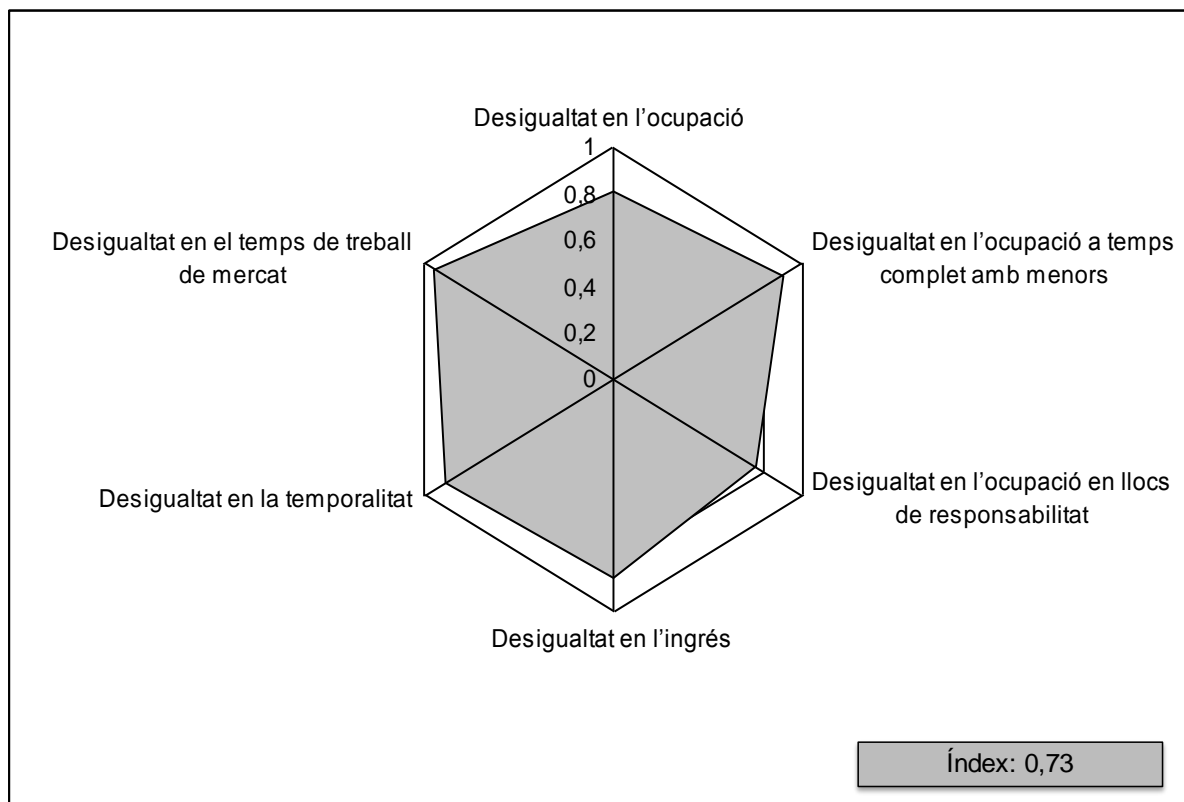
Desigualtat en l’ocupació

1
0,8
0,6
0,4
0,2
0

Desigualtat en el temps de treball de mercat

Desigualtat en l’ocupació a temps complet amb menors

Desigualtat en la temporalitat

Desigualtat en l’ocupació en llocs de responsabilitat

Desigualtat en l’ingrés

Índex: 0,73